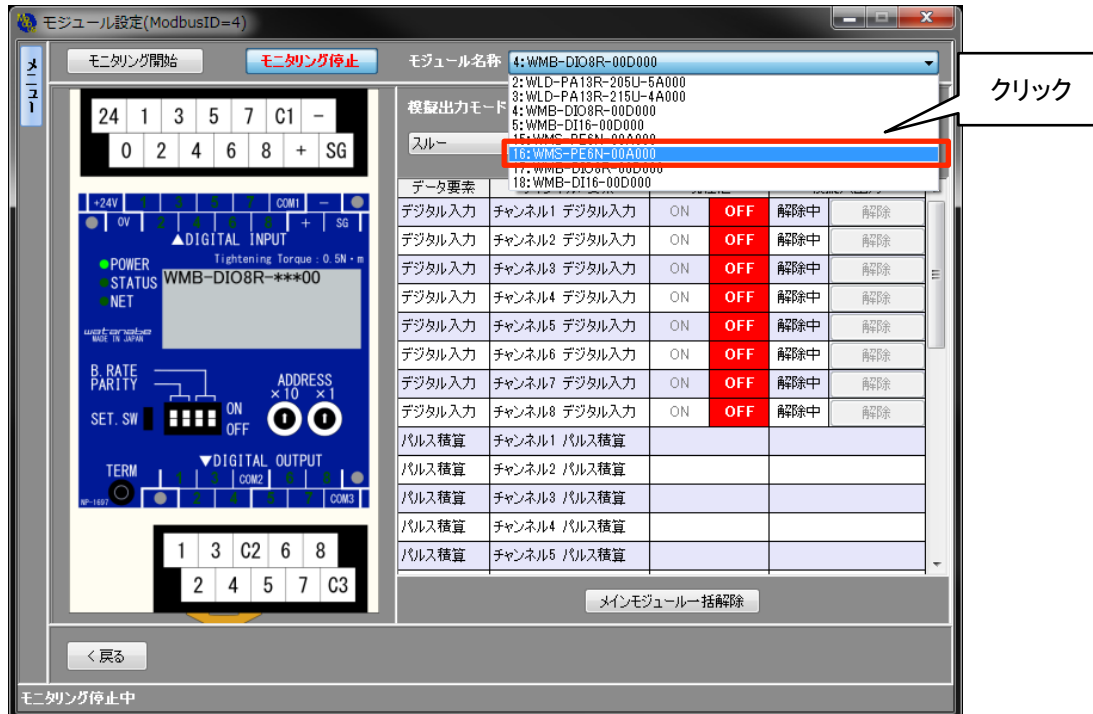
モジュール設定(ModbusID=4)

メニュー

モニタリング開始 モニタリング停止 モジュール名称 4:WMB-DIO8R-00D000

2:WLD-PA13R-205U-5A000
3:WLD-PA13R-215U-4A000
4:WMB-DIO8R-00D000
5:WMB-DI16-00D000
15:WMS-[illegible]
16:WMS-PE6N-00A000
17:WMB-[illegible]
18:WMB-DI16-00D000

クリック

模擬出力モード
スルー

24 1 3 5 7 C1 −
0 2 4 6 8 + SG

+24V 1 3 5 7 COM1 − 
0V 2 4 6 8 + SG
▲DIGITAL INPUT
●POWER
●STATUS
●NET
Tightening Torque : 0.5N・m
WMB-DIO8R-***00
watanabe
MADE IN JAPAN
B. RATE
PARITY
ADDRESS
×10 ×1
SET. SW
ON
OFF
▼DIGITAL OUTPUT
TERM
1 3 COM2 6 8
2 4 5 7 COM3
NP-1697

1 3 C2 6 8
2 4 5 7 C3

| データ要素 | | | | | |
|---|---|---|---|---|---|
| デジタル入力 | チャンネル1 デジタル入力 | ON | OFF | 解除中 | 解除 |
| デジタル入力 | チャンネル2 デジタル入力 | ON | OFF | 解除中 | 解除 |
| デジタル入力 | チャンネル3 デジタル入力 | ON | OFF | 解除中 | 解除 |
| デジタル入力 | チャンネル4 デジタル入力 | ON | OFF | 解除中 | 解除 |
| デジタル入力 | チャンネル5 デジタル入力 | ON | OFF | 解除中 | 解除 |
| デジタル入力 | チャンネル6 デジタル入力 | ON | OFF | 解除中 | 解除 |
| デジタル入力 | チャンネル7 デジタル入力 | ON | OFF | 解除中 | 解除 |
| デジタル入力 | チャンネル8 デジタル入力 | ON | OFF | 解除中 | 解除 |
| パルス積算 | チャンネル1 パルス積算 | | | | |
| パルス積算 | チャンネル2 パルス積算 | | | | |
| パルス積算 | チャンネル3 パルス積算 | | | | |
| パルス積算 | チャンネル4 パルス積算 | | | | |
| パルス積算 | チャンネル5 パルス積算 | | | | |

メインモジュール一括解除

＜戻る

モニタリング停止中